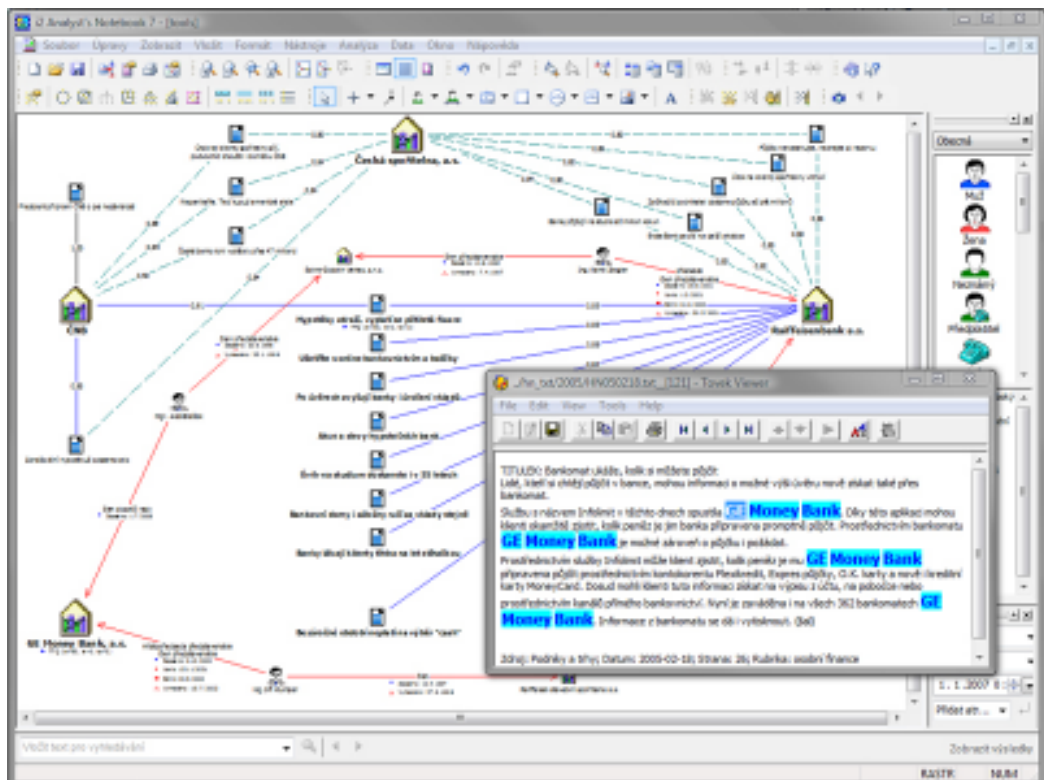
i2 Analyst's Notebook 7 - [bods]

Soubor Úpravy Zobrazit Vložit Formát Nástroje Analýza Data Okno Nápověda

Česká spořitelna, a.s.

ČNB

Raiffeisenbank a.s.

GE Money Bank, a.s.

Hypotéky zdraží, vyplatí se půjčit finance

Úhrůlky v online bankovnictví a hodlky

Po úvěrech se vyplatí banky i úvěrové služby

Banky ulovují klienty téma na letní dovolenou

Obecné

Muž

Žena

Neznámý

Předsedající

1. 1. 2007

Přidat atr...

..._fre_txt/2005/HN050218.txt_[121] - Tovek Viewer

File Edit View Tools Help

TITULEK: Bankomat ukáže, kolik si můžete půjčit
Lidé, kteří si chtějí půjčit v bance, mohou informaci o možné výši úvěru nově získat také přes bankomat.

Službu s názvem Infolimit v těchto dnech spustila GE Money Bank. Díky této aplikaci mohou klienti okamžitě zjistit, kolik peněz je jim banka připravena promptně půjčit. Prostřednictvím bankomatu GE Money Bank je možné zároveň o půjčku i požádat.

Prostřednictvím služby Infolimit může klient zjistit, kolik peněz je mu GE Money Bank připravena půjčit prostřednictvím kontokorentu Plexikredit, Expres půjčky, C.K. karty a nové úvěrové karty MoneyCard. Dosud mohli klienti tuto informaci získat na výpisu z účtu, na pobočce nebo prostřednictvím bankéř přímého bankovnictví. Nyní je zavádděna i na všech 362 bankomatech GE Money Bank. Informace z bankomatu se dá i vytisknout. (ba)

Zdroj: Podniky a trhy; Datum: 2005-02-18; Strana: 26; Rubrika: osobní finance

Vložit text pro vyhledávání

Zobrazit výsledky

RASTR NUM